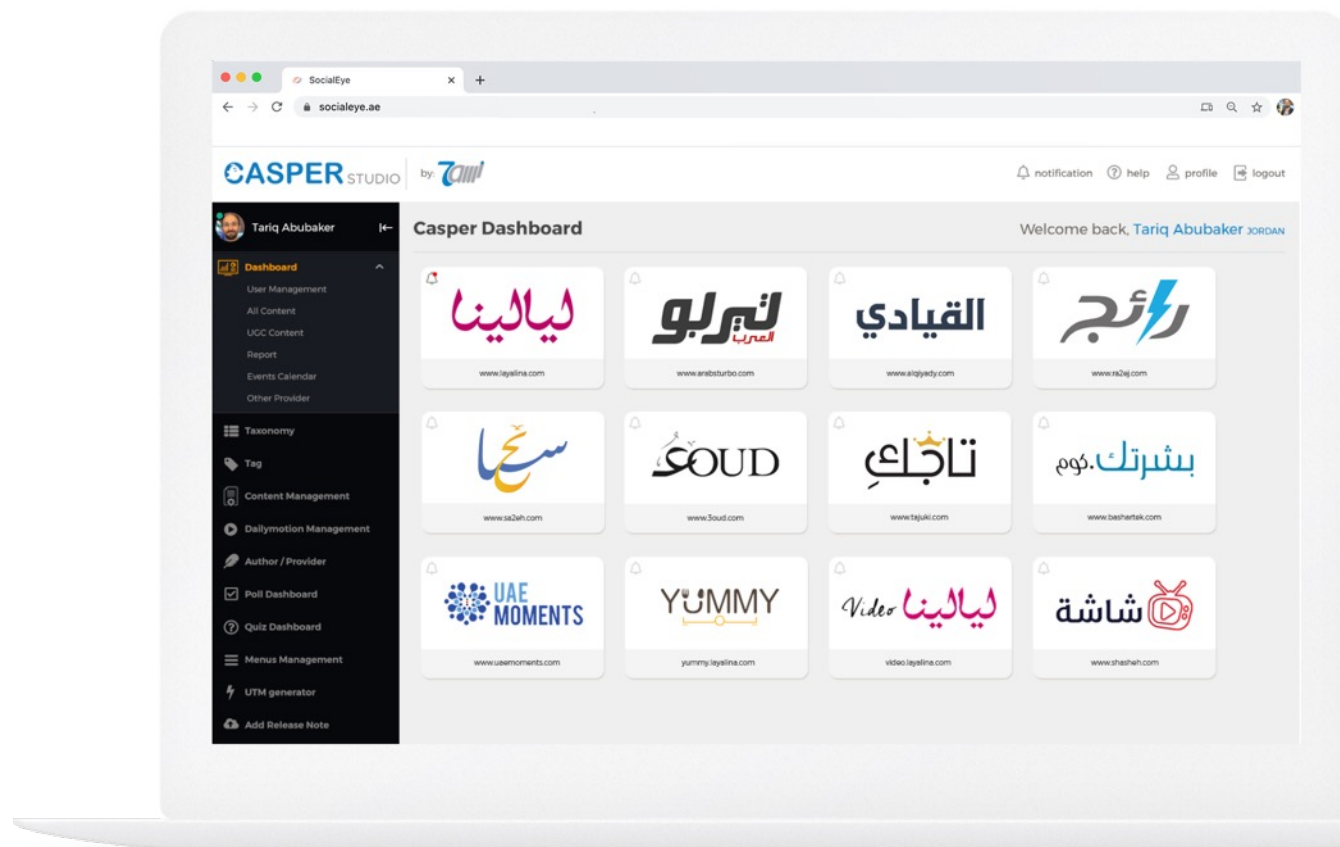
SocialEye
socialeye.ae

CASPER STUDIO by: 7awi

notification help profile logout

Tariq Abubaker

Dashboard
User Management
All Content
UGC Content
Report
Events Calendar
Other Provider
Taxonomy
Tag
Content Management
Dailymotion Management
Author / Provider
Poll Dashboard
Quiz Dashboard
Menus Management
UTM generator
Add Release Note

Casper Dashboard

Welcome back, Tariq Abubaker JORDAN

ليالينا
www.layalina.com

تيربو العرب
www.arabsturbo.com

القيادي
www.alqiyady.com

رائج
www.ra2ej.com

صحة
www.sa2eh.com

SOUD
www.3oud.com

تاجك
www.tajuki.com

بشرتك.كوم
www.bashartek.com

UAE MOMENTS
www.uaemoments.com

YUMMY
yummy.layalina.com

Video ليالينا
video.layalina.com

شاشة
www.shasheh.com